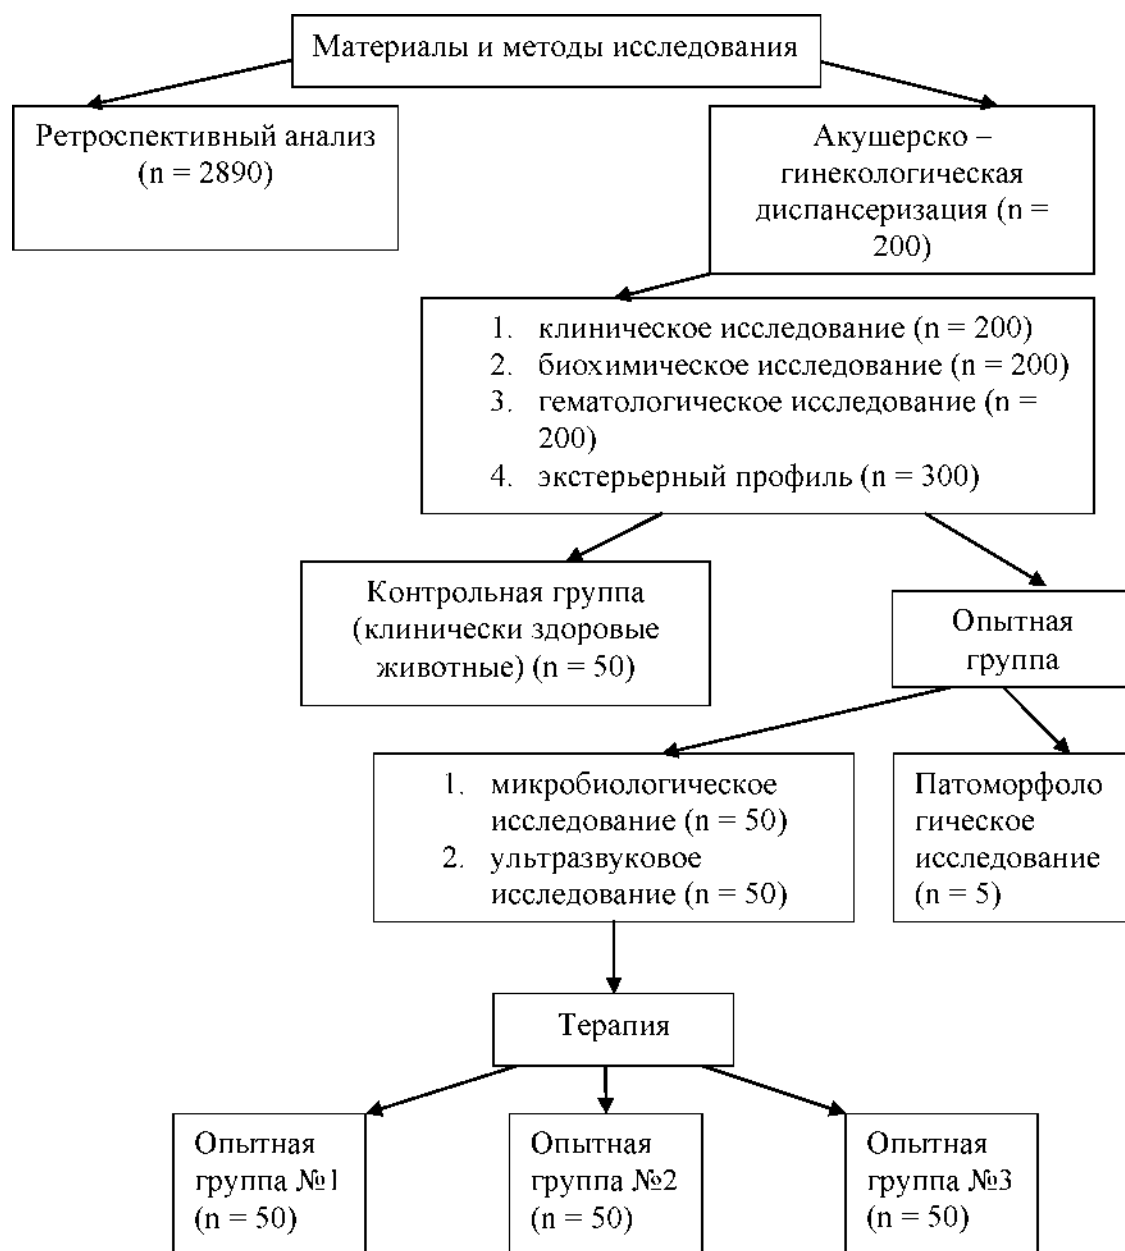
Материалы и методы исследования

Ретроспективный анализ (n = 2890)

Акушерско – гинекологическая диспансеризация (n = 200)

1. клиническое исследование (n = 200)
2. биохимическое исследование (n = 200)
3. гематологическое исследование (n = 200)
4. экстерьерный профиль (n = 300)

Контрольная группа (клинически здоровые животные) (n = 50)

Опытная группа

1. микробиологическое исследование (n = 50)
2. ультразвуковое исследование (n = 50)

Патоморфологическое исследование (n = 5)

Терапия

Опытная группа №1 (n = 50)

Опытная группа №2 (n = 50)

Опытная группа №3 (n = 50)